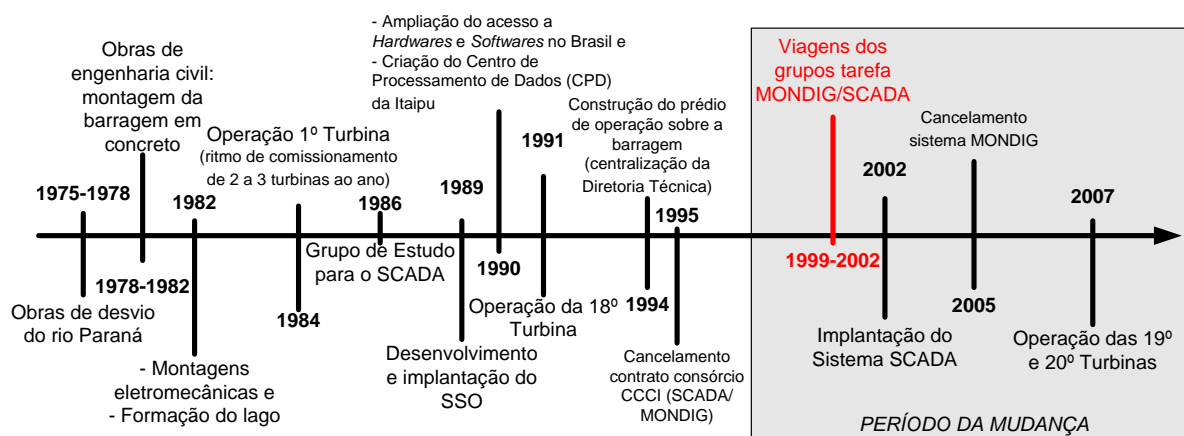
- Ampliação do acesso a *Hardwares* e *Softwares* no Brasil e
- Criação do Centro de Processamento de Dados (CPD) da Itaipu

Obras de engenharia civil: montagem da barragem em concreto

Operação 1º Turbina (ritmo de comissionamento de 2 a 3 turbinas ao ano)

Construção do prédio de operação sobre a barragem (centralização da Diretoria Técnica)

Viagens dos grupos tarefa MONDIG/SCADA

Cancelamento sistema MONDIG

1975-1978

1982

1986

1989

1991

1995

2002

2007

Obras de desvio do rio Paraná

1978-1982

- Montagens eletromecânicas e
- Formação do lago

1984

Grupo de Estudo para o SCADA

Desenvolvimento e implantação do SSO

1990

Operação da 18º Turbina

1994

Cancelamento contrato consórcio CCCI (SCADA/ MONDIG)

1999-2002

Implantação do Sistema SCADA

2005

Operação das 19º e 20º Turbinas

PERÍODO DA MUDANÇA